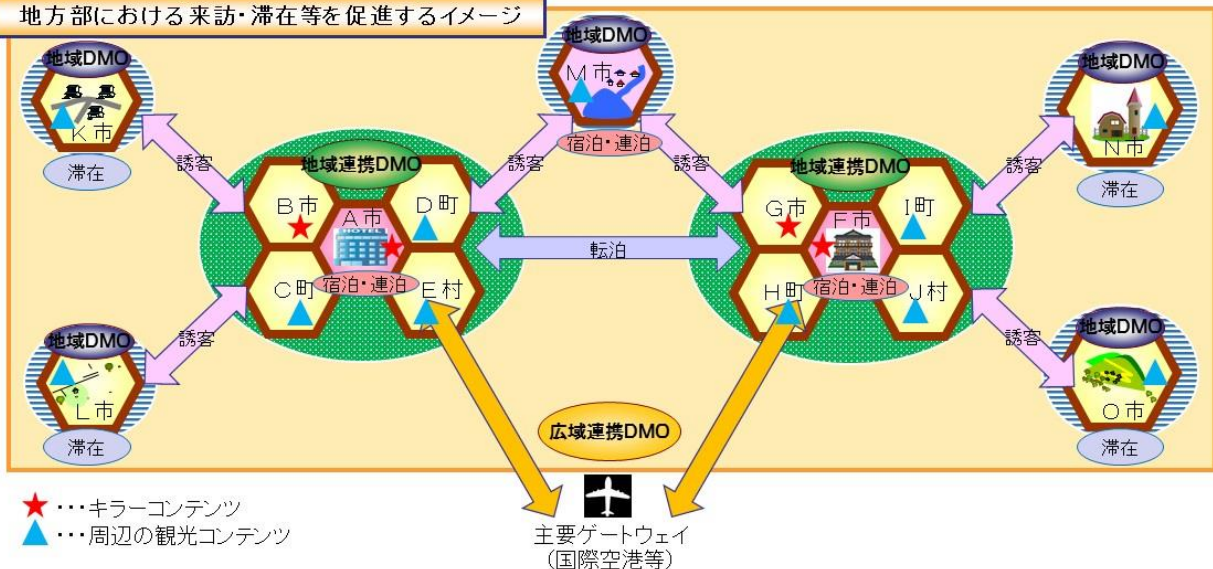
地方部における来訪・滞在等を促進するイメージ

地域DMO
K市
滞在

地域DMO
M市
宿泊・連泊

地域DMO
N市
滞在

誘客
誘客
誘客
誘客

地域連携DMO
B市
A市
HOTEL
D町
C町
宿泊・連泊
E村

転泊

地域連携DMO
G市
F市
I町
H町
宿泊・連泊
J村

地域DMO
L市
滞在

誘客
誘客

地域DMO
O市
滞在

広域連携DMO

★・・・キラーコンテンツ
▲・・・周辺の観光コンテンツ

主要ゲートウェイ
（国際空港等）